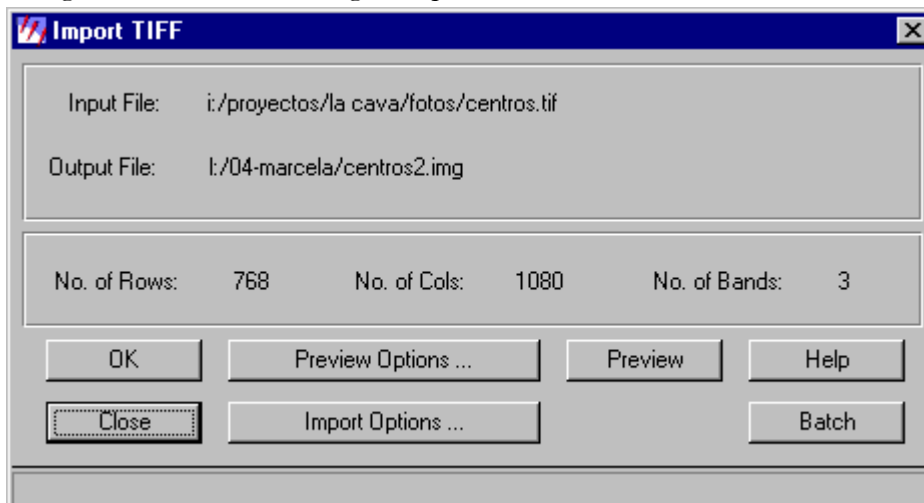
Import TIFF

Input File: i:/proyectos/la cava/fotos/centros.tif

Output File: l:/04-marcela/centros2.img

No. of Rows: 768 No. of Cols: 1080 No. of Bands: 3

OK
Preview Options ...
Preview
Help
Close
Import Options ...
Batch